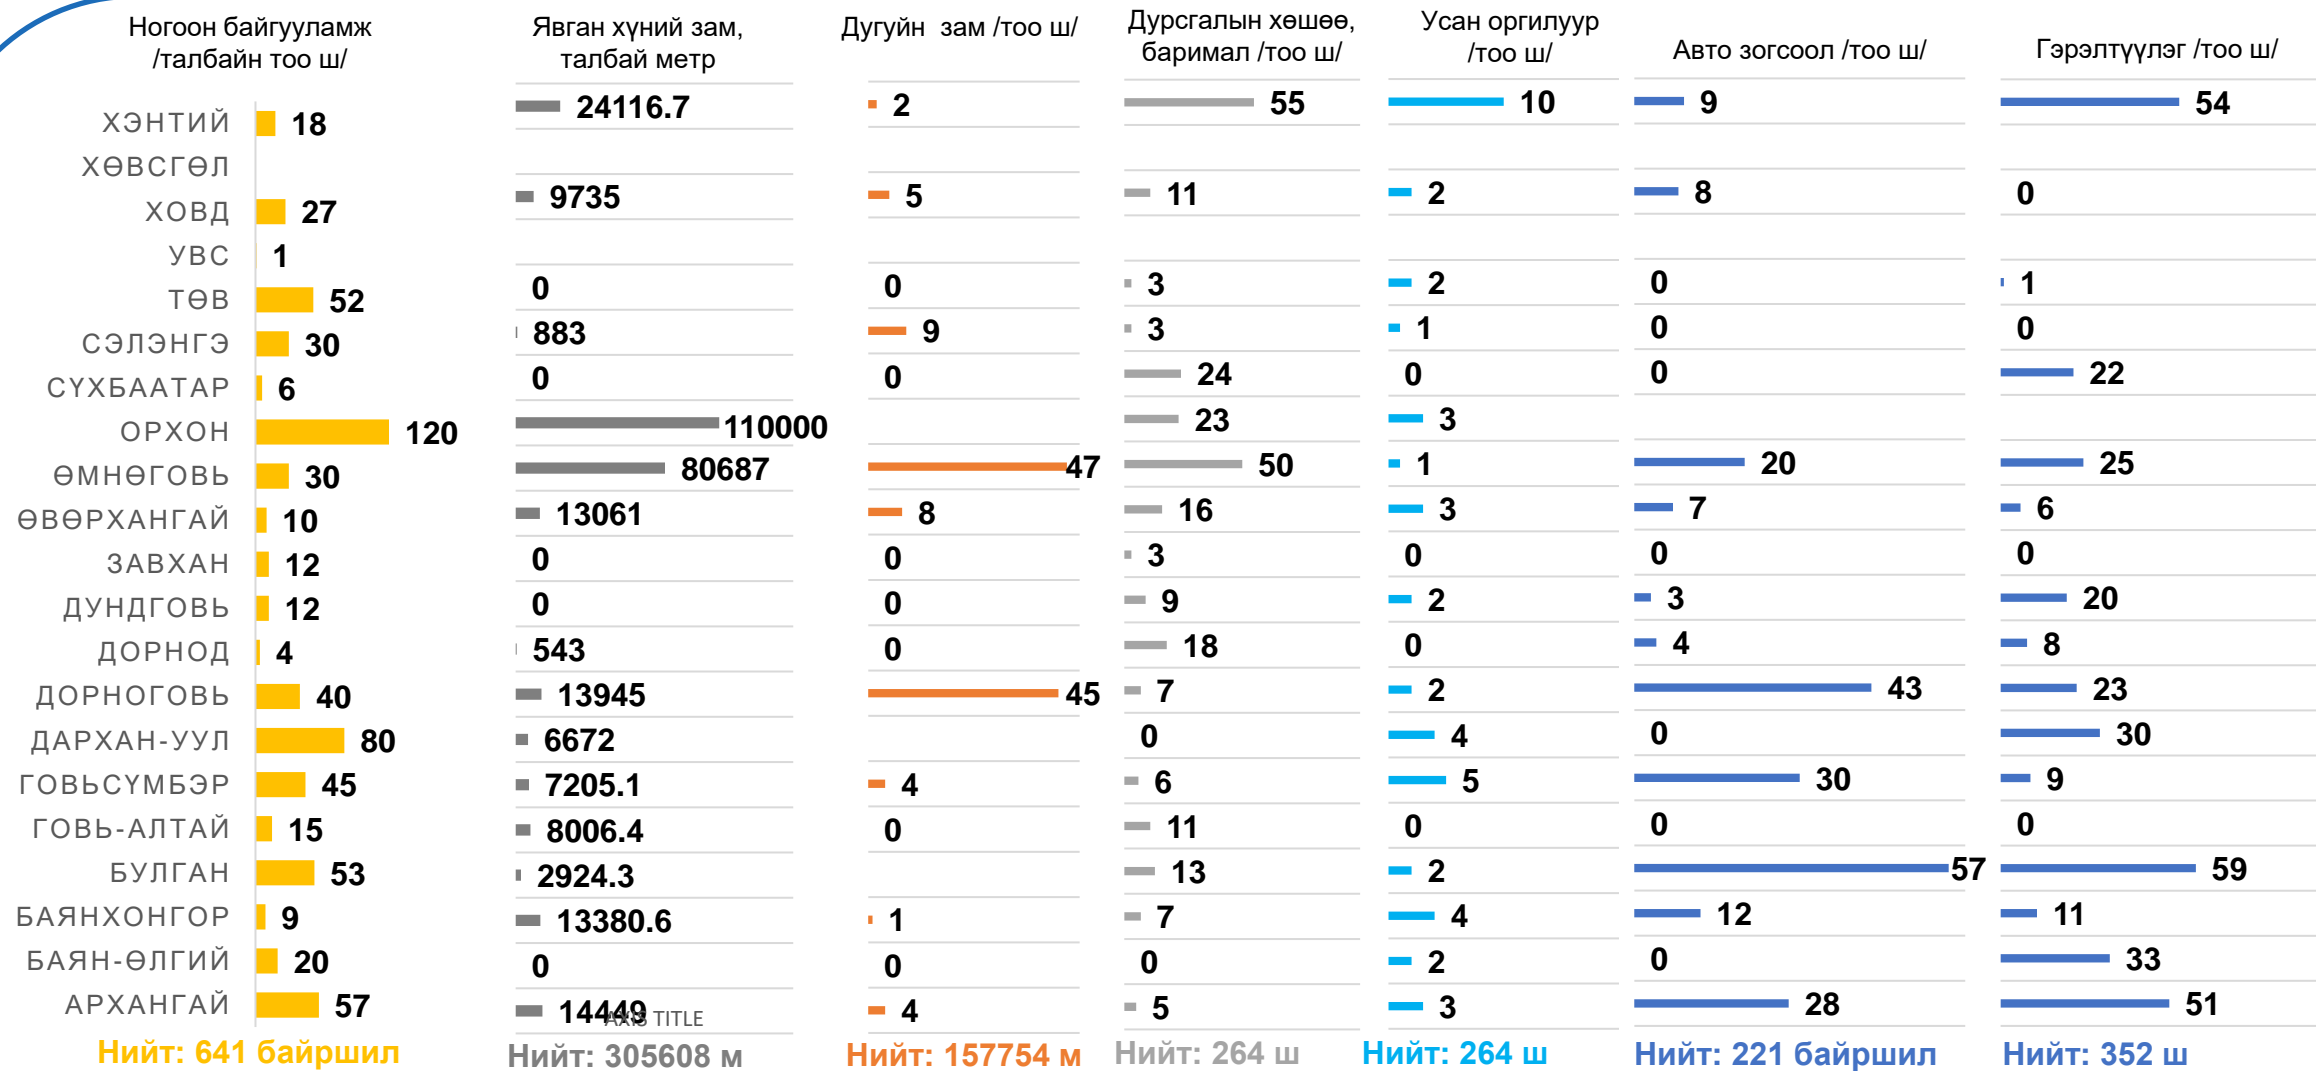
Ногоон байгууламж /талбайн тоо ш/

| | Ногоон байгууламж | Явган хүний зам, талбай метр | Дугуйн зам /тоо ш/ | Дурсгалын хөшөө, баримал /тоо ш/ | Усан оргилуур /тоо ш/ | Авто зогсоол /тоо ш/ | Гэрэлтүүлэг /тоо ш/ |
|---|---|---|---|---|---|---|---|
| ХЭНТИЙ | 18 | 24116.7 | 2 | 55 | 10 | 9 | 54 |
| ХӨВСГӨЛ | | | | | | | |
| ХОВД | 27 | 9735 | 5 | 11 | 2 | 8 | 0 |
| УВС | 1 | | | | | | |
| ТӨВ | 52 | 0 | 0 | 3 | 2 | 0 | 1 |
| СЭЛЭНГЭ | 30 | 883 | 9 | 3 | 1 | 0 | 0 |
| СҮХБААТАР | 6 | 0 | 0 | 24 | 0 | 0 | 22 |
| ОРХОН | 120 | 110000 | | 23 | 3 | | |
| ӨМНӨГОВЬ | 30 | 80687 | 47 | 50 | 1 | 20 | 25 |
| ӨВӨРХАНГАЙ | 10 | 13061 | 8 | 16 | 3 | 7 | 6 |
| ЗАВХАН | 12 | 0 | 0 | 3 | 0 | 0 | 0 |
| ДУНДГОВЬ | 12 | 0 | 0 | 9 | 2 | 3 | 20 |
| ДОРНОД | 4 | 543 | 0 | 18 | 0 | 4 | 8 |
| ДОРНОГОВЬ | 40 | 13945 | 45 | 7 | 2 | 43 | 23 |
| ДАРХАН-УУЛ | 80 | 6672 | | 0 | 4 | 0 | 30 |
| ГОВЬСУМБЭР | 45 | 7205.1 | 4 | 6 | 5 | 30 | 9 |
| ГОВЬ-АЛТАЙ | 15 | 8006.4 | 0 | 11 | 0 | 0 | 0 |
| БУЛГАН | 53 | 2924.3 | | 13 | 2 | 57 | 59 |
| БАЯНХОНГОР | 9 | 13380.6 | 1 | 7 | 4 | 12 | 11 |
| БАЯН-ӨЛГИЙ | 20 | 0 | 0 | 0 | 2 | 0 | 33 |
| АРХАНГАЙ | 57 | 14449 | 4 | 5 | 3 | 28 | 51 |

AXIS TITLE

Нийт: 641 байршил
Нийт: 305608 м
Нийт: 157754 м
Нийт: 264 ш
Нийт: 264 ш
Нийт: 221 байршил
Нийт: 352 ш